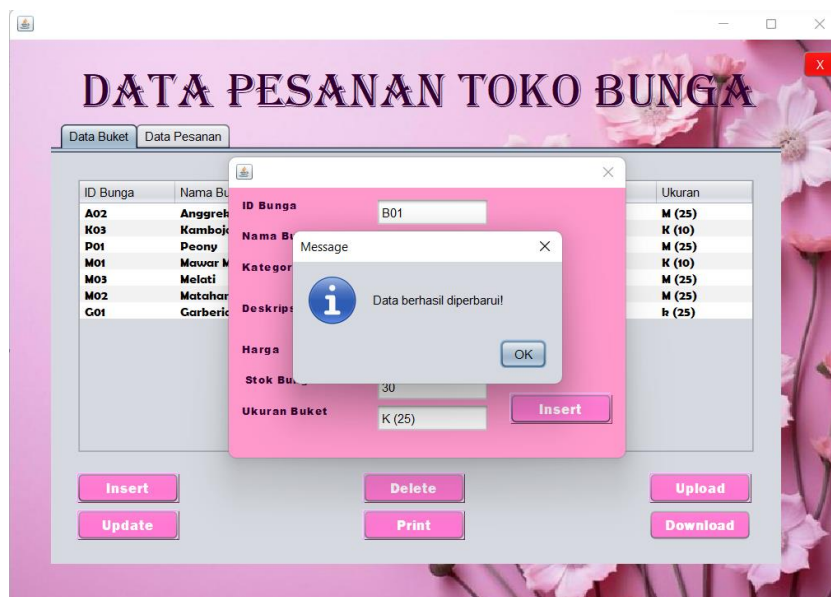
X

DATA PESANAN TOKO BUNGA

Data Buket | Data Pesanan

| ID Bunga | Nama Bu | Ukuran |
|---|---|---|
| A02 | Anggrek | M (25) |
| K03 | Kamboja | K (10) |
| P01 | Peony | M (25) |
| M01 | Mawar M | K (10) |
| M03 | Melati | M (25) |
| M02 | Matahar | M (25) |
| G01 | Garberia | k (25) |

ID Bunga B01

Nama Bu

Kategor

Deskrips

Harga

Stok Bu 30

Ukuran Buket K (25)

Insert

Message

Data berhasil diperbarui!

OK

Insert

Update

Delete

Print

Upload

Download